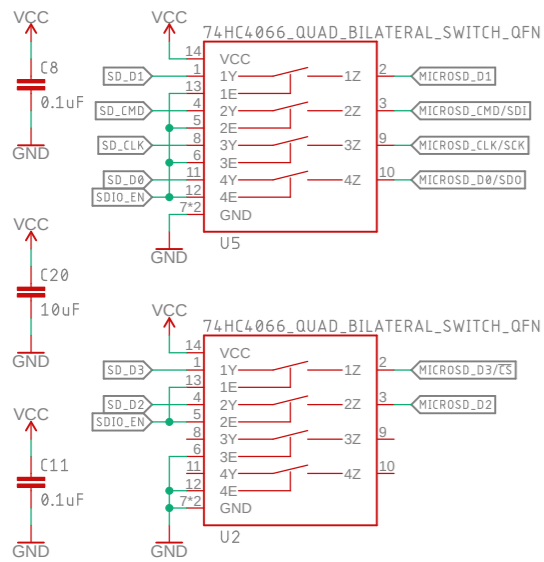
VCC
C8
0.1uF
GND

VCC
C20
10uF
GND

VCC
C11
0.1uF
GND

VCC
74HC4066_QUAD_BILATERAL_SWITCH_QFN
14 VCC
SD_D1 1 1Y 1Z 2 MICROSD_D1
13 1E
SD_CMD 4 2Y 2Z 3 MICROSD_CMD/SDI
5 2E
SD_CLK 8 3Y 3Z 9 MICROSD_CLK/SCK
6 3E
SD_D0 11 4Y 4Z 10 MICROSD_D0/SDO
SDIO_EN 12 4E
7*2 GND
U5
GND

VCC
74HC4066_QUAD_BILATERAL_SWITCH_QFN
14 VCC
SD_D3 1 1Y 1Z 2 MICROSD_D3/$\overline{CS}$
13 1E
SD_D2 4 2Y 2Z 3 MICROSD_D2
SDIO_EN 5 2E
8 3Y 3Z 9
6 3E
11 4Y 4Z 10
12 4E
7*2 GND
U2
GND